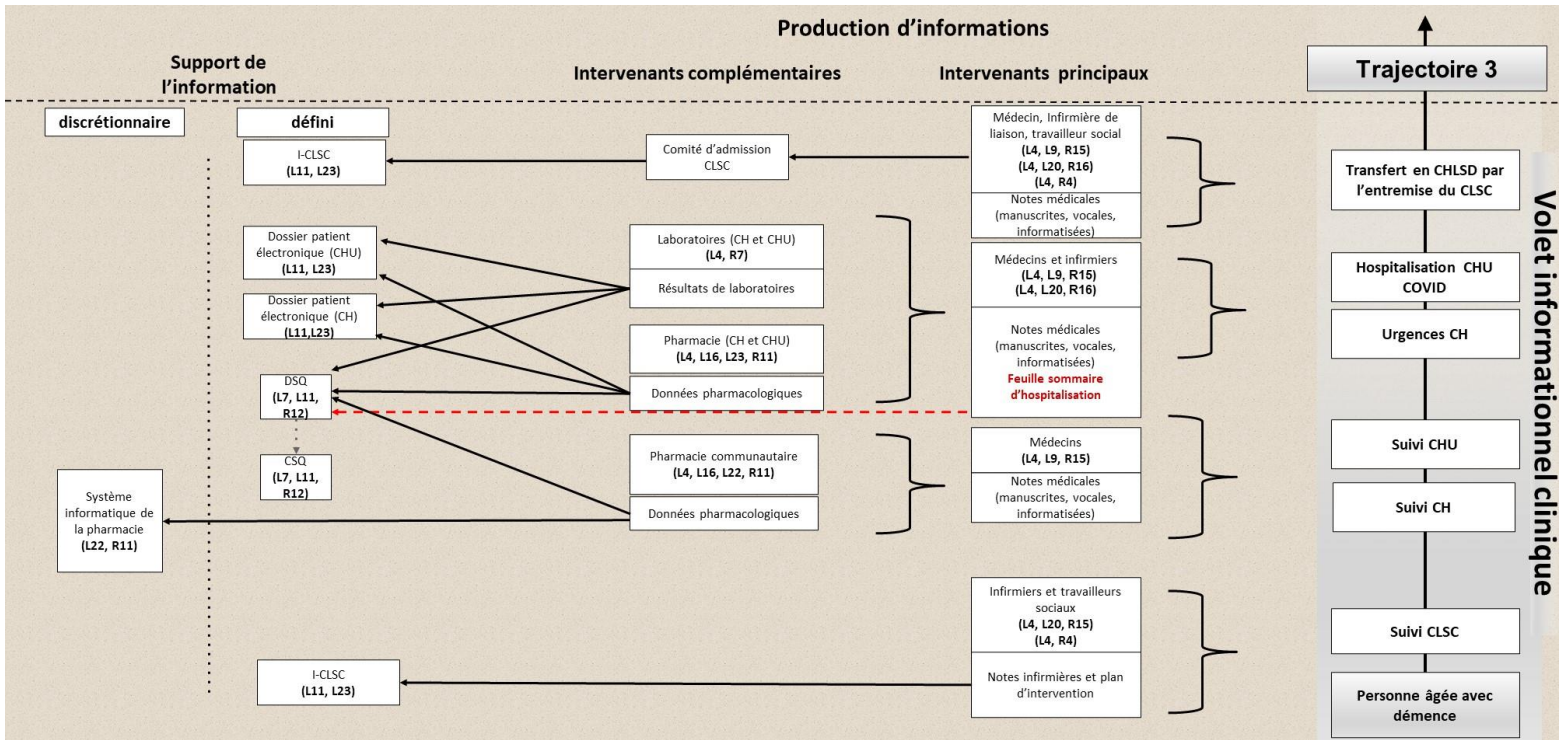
Production d'informations

Support de l'information

Intervenants complémentaires

Intervenants principaux

Trajectoire 3

discrétionnaire

défini

I-CLSC
(L11, L23)

Comité d'admission CLSC

Médecin, Infirmière de liaison, travailleur social
(L4, L9, R15)
(L4, L20, R16)
(L4, R4)

Notes médicales (manuscrites, vocales, informatisées)

Transfert en CHLSD par l'entremise du CLSC

Dossier patient électronique (CHU)
(L11, L23)

Laboratoires (CH et CHU)
(L4, R7)

Résultats de laboratoires

Médecins et infirmiers
(L4, L9, R15)
(L4, L20, R16)

Hospitalisation CHU COVID

Dossier patient électronique (CH)
(L11,L23)

Pharmacie (CH et CHU)
(L4, L16, L23, R11)

Notes médicales (manuscrites, vocales, informatisées)
Feuille sommaire d'hospitalisation

Urgences CH

DSQ
(L7, L11, R12)

Données pharmacologiques

CSQ
(L7, L11, R12)

Pharmacie communautaire
(L4, L16, L22, R11)

Médecins
(L4, L9, R15)

Notes médicales (manuscrites, vocales, informatisées)

Suivi CHU

Système informatique de la pharmacie
(L22, R11)

Données pharmacologiques

Suivi CH

Infirmiers et travailleurs sociaux
(L4, L20, R15)
(L4, R4)

Suivi CLSC

I-CLSC
(L11, L23)

Notes infirmières et plan d'intervention

Personne âgée avec démence

Volet informationnel clinique